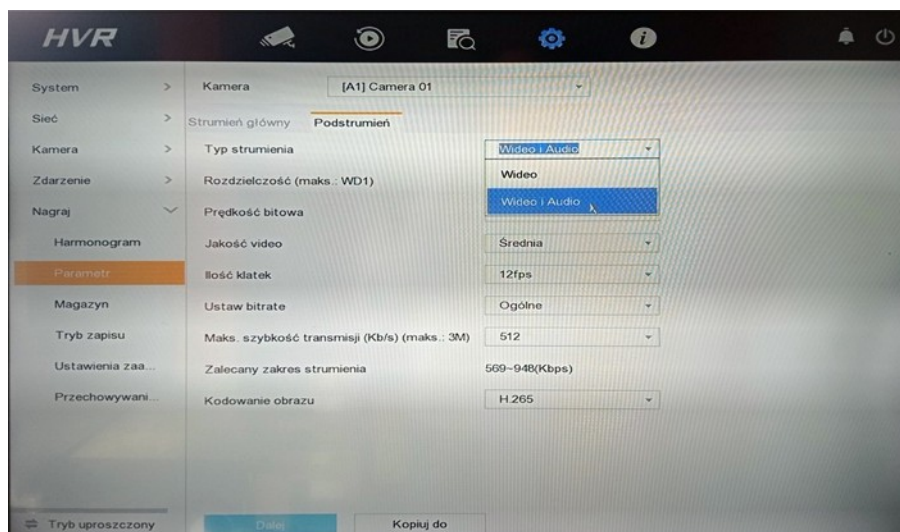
HVR

System >
Sieć >
Kamera >
Zdarzenie >
Nagraj
Harmonogram
Parametr
Magazyn
Tryb zapisu
Ustawienia zaa...
Przechowywani...

Kamera [A1] Camera 01

Strumień główny Podstrumień

Typ strumienia Wideo i Audio
Rozdzielczość (maks.: WD1) Wideo
Prędkość bitowa Wideo i Audio
Jakość video Średnia
Ilość klatek 12fps
Ustaw bitrate Ogólne
Maks. szybkość transmisji (Kb/s) (maks.: 3M) 512
Zalecany zakres strumienia 569~948(Kbps)
Kodowanie obrazu H.265

Tryb uproszczony

Dalej

Kopiuj do